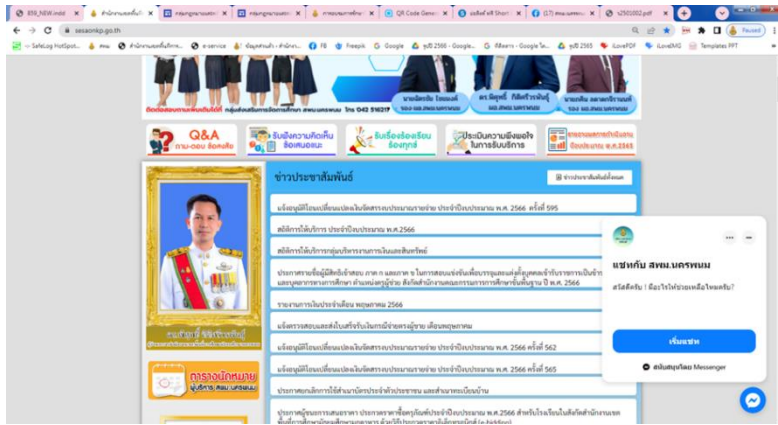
859_NEW.indd | สำนักงานเขตพื้นที่ | กลุ่มกฎหมายและคดี | กลุ่มกฎหมายและคดี | การอบรมการศึกษา | QR Code Generator | ย่อลิงก์ ฟรี Short | (17) สพม.นครพนม | s2501002.pdf

sesaonkp.go.th

SafeLog HotSpot | สพม. | สำนักงานเขตพื้นที่การ... | e-service | ข้อมูลส่วนตัว - สำนักงา... | FB | Freepik | Google | ชุดี 2566 - Google... | กิจกรรม - Google ได... | ชุดี 2565 | iLovePDF | iLoveIMG | Templates PPT

Paused

ติดต่อสอบถามเพิ่มเติมได้ที่ กลุ่มส่งเสริมการจัดการศึกษา สพม.นครพนม โทร 042 51631

นายอัครชัย โคตรแสนดี
รอง ผอ.สพม.นครพนม

ดร.พิสุทธิ์ กิติศรีวรพันธุ์
รอง ผอ.สพม.นครพนม

นายเกษม ลดาวงษ์
รอง ผอ.สพม.นครพนม

Q&A ถาม-ตอบ ข้อสงสัย

รับฟังความคิดเห็น ข้อเสนอแนะ

รับเรื่องร้องเรียน ร้องทุกข์

ประเมินความพึงพอใจ ในการรับบริการ

รายงานผลการดำเนินงาน ปีงบประมาณ พ.ศ.2565

ข่าวประชาสัมพันธ์

ข่าวประชาสัมพันธ์ทั้งหมด

แจ้งอนุมัติโอนเปลี่ยนแปลงเงินจัดสรรงบประมาณรายจ่าย ประจำปีงบประมาณ พ.ศ. 2566 ครั้งที่ 595

สถิติการให้บริการ ประจำปีงบประมาณ พ.ศ.2566

สถิติการให้บริการกลุ่มบริหารงานการเงินและสินทรัพย์

ประกาศรายชื่อผู้มีสิทธิ์สอบ ภาค ก และภาค ข ในการสอบแข่งขันเพื่อบรรจุและแต่งตั้งบุคคลเข้ารับราชการเป็นข้า... และบุคลากรทางการศึกษา ตำแหน่งครูผู้ช่วย สังกัดสำนักงานคณะกรรมการการศึกษาขั้นพื้นฐาน ปี พ.ศ. 2566

รายงานการเงินประจำเดือน พฤษภาคม 2566

แจ้งตรวจสอบและยืนยันสิทธิ์รับเงินทวีคูณครูผู้ช่วย เดือนพฤษภาคม

แจ้งอนุมัติโอนเปลี่ยนแปลงเงินจัดสรรงบประมาณรายจ่าย ประจำปีงบประมาณ พ.ศ. 2566 ครั้งที่ 562

แจ้งอนุมัติโอนเปลี่ยนแปลงเงินจัดสรรงบประมาณรายจ่าย ประจำปีงบประมาณ พ.ศ. 2566 ครั้งที่ 565

ประกาศอบต.การใช้ช่วนเงินประจำหักประจำ และสำนักงานเบียนบ้าน

ประกาศผู้ชนะการเสนอราคา ประกวดราคาซื้อครุภัณฑ์ประจำปีงบประมาณ พ.ศ.2566 สำหรับโรงเรียนในสังกัดสำนักงานเขต พื้นที่การศึกษามัธยมศึกษานครพนม ด้วยวิธีประกวดราคาอิเล็กทรอนิกส์ (e-bidding)

นายสัญชัย จิตรักษ์ชาติ
ผู้อำนวยการสำนักงานเขตพื้นที่การศึกษามัธยมศึกษานครพนม

ตารางนัดหมาย ผู้บริหาร สพม.นครพนม

แชทกับ สพม.นครพนม

สวัสดีครับ ! มีอะไรให้ช่วยเหลือไหมครับ?

เริ่มแชท

สนับสนุนโดย Messenger